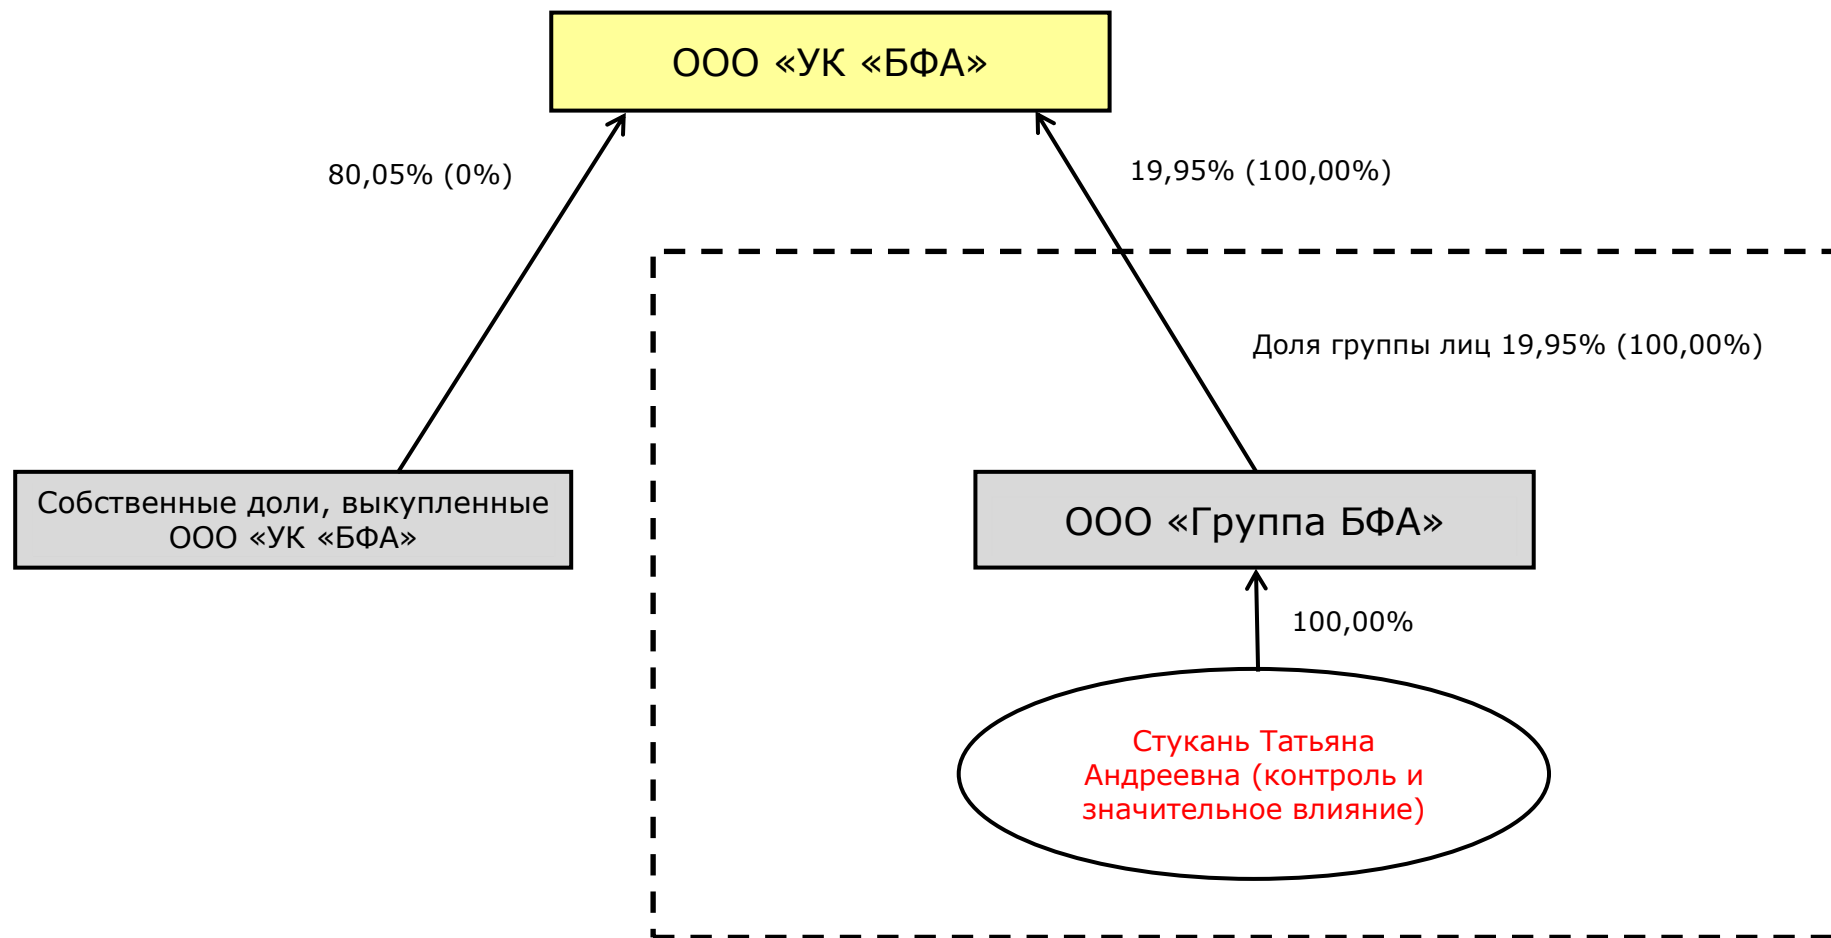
ООО «УК «БФА»

80,05% (0%)

19,95% (100,00%)

Доля группы лиц 19,95% (100,00%)

Собственные доли, выкупленные ООО «УК «БФА»

ООО «Группа БФА»

100,00%

Стукань Татьяна Андреевна (контроль и значительное влияние)